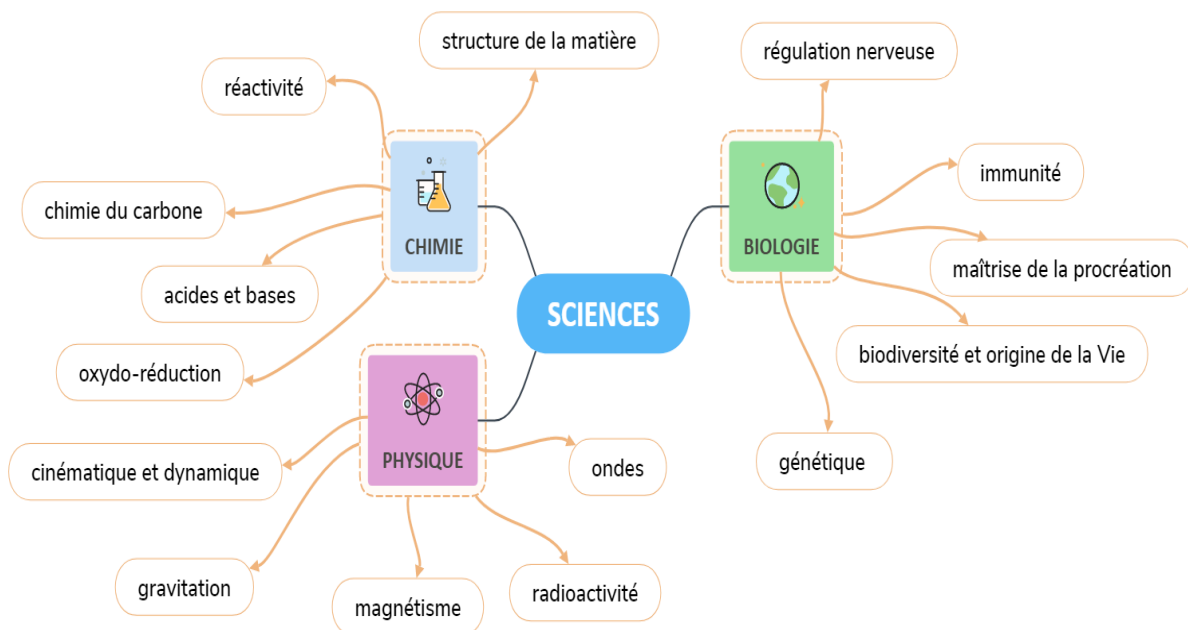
structure de la matière

réactivité

régulation nerveuse

immunité

chimie du carbone

CHIMIE

BIOLOGIE

maîtrise de la procréation

acides et bases

SCIENCES

biodiversité et origine de la Vie

oxydo-réduction

PHYSIQUE

génétique

cinématique et dynamique

ondes

gravitation

magnétisme

radioactivité